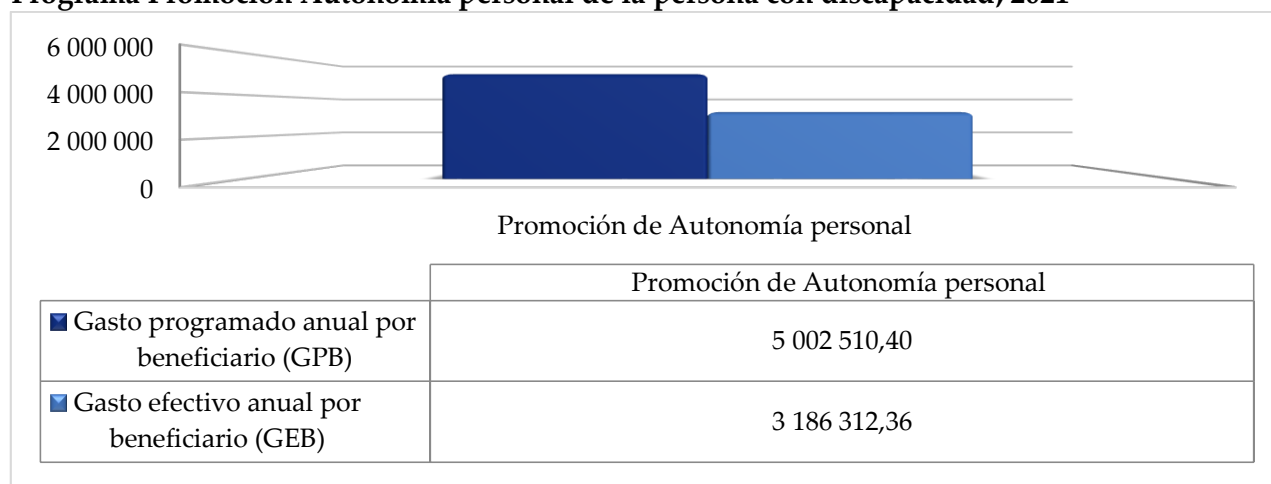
Programa Promoción Autonomía personal de la persona con discapacidad, 2021

6 000 000
4 000 000
2 000 000
0

Promoción de Autonomía personal

| | Promoción de Autonomía personal |
|---|---|
| Gasto programado anual por beneficiario (GPB) | 5 002 510,40 |
| Gasto efectivo anual por beneficiario (GEB) | 3 186 312,36 |